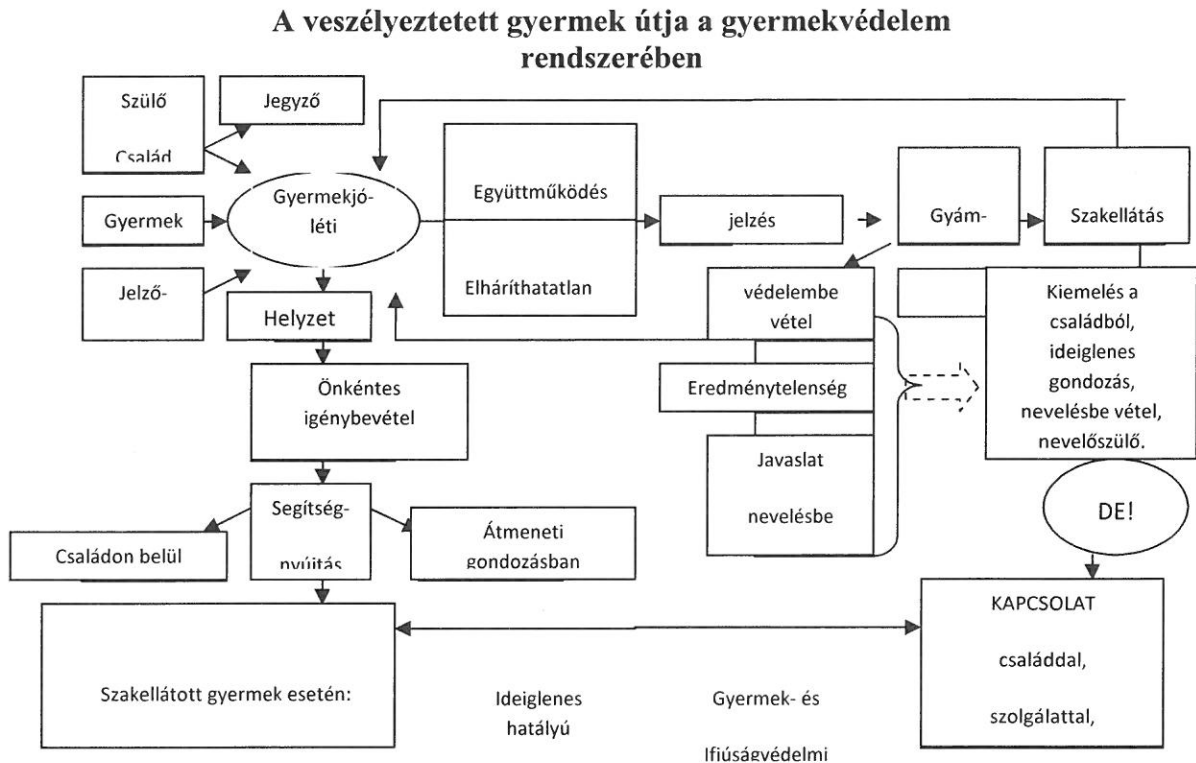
A veszélyeztetett gyermek útja a gyermekvédelem rendszerében

Szülő

Család

Jegyző

Gyermek

Jelző-

Gyermekjó-

léti

Helyzet

Együttműködés

Elháríthatatlan

jelzés

Gyám-

Szakellátás

védelembe vétel

Eredménytelenség

Javaslat

nevelésbe

Kiemelés a családból, ideiglenes gondozás, nevelésbe vétel, nevelőszülő.

DE!

Önkéntes igénybevétel

Segítség-

nyújtás

Családon belül

Átmeneti gondozásban

Szakellátott gyermek esetén:

Ideiglenes hatályú

Gyermek- és

Ifjúságvédelmi

KAPCSOLAT

családdal,

szolgálattal,